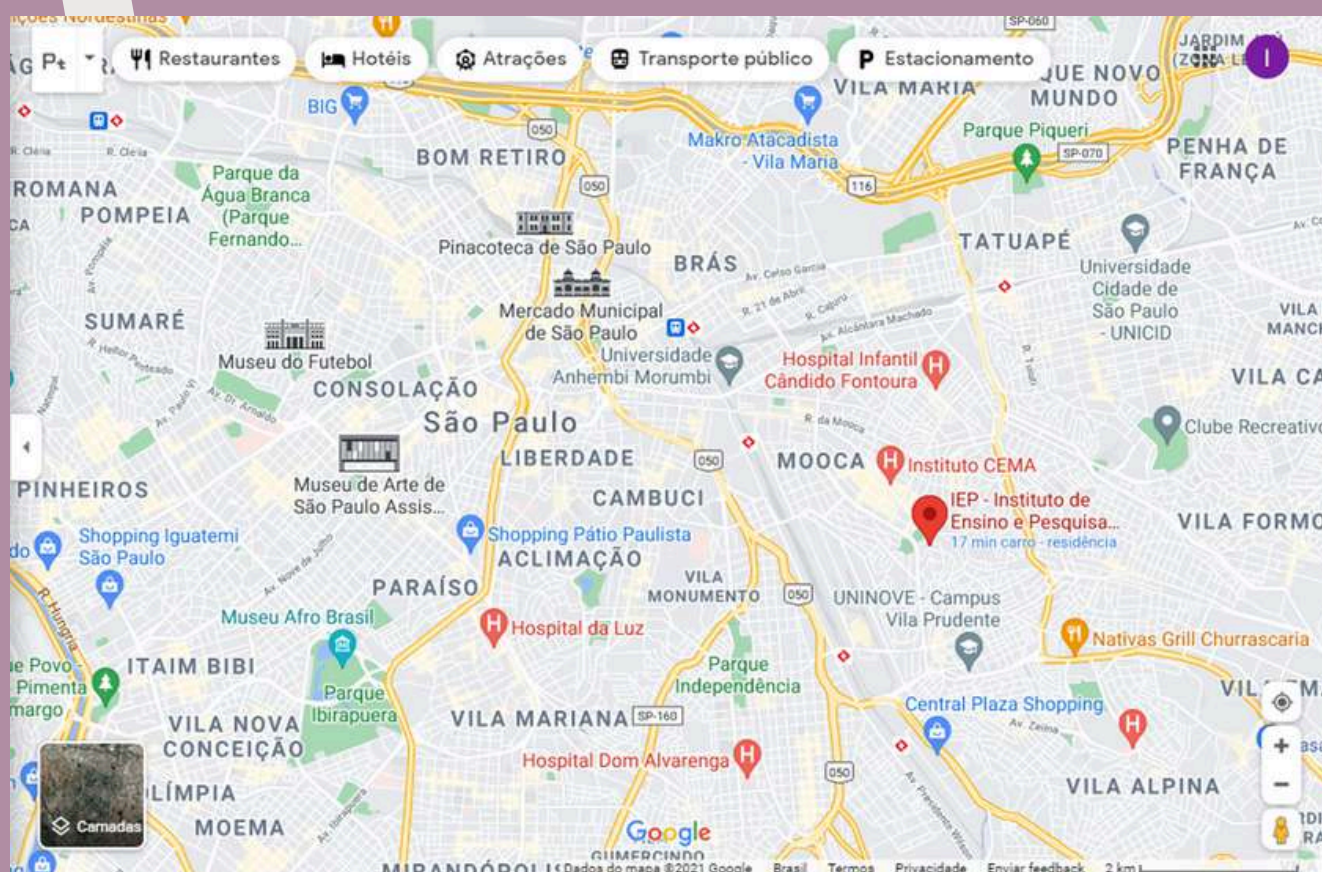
Restaurantes
Hotéis
Atrações
Transporte público
Estacionamento
I

SP-060
JARDIM
VILA MARIA
QUE NOVO
MUNDO
BIG
Makro Atacadista - Vila Maria
Parque Piqueri
SP-070
PENHA DE FRANÇA
050
BOM RETIRO
116
ROMANA
POMPEIA
Parque da Água Branca (Parque Fernando...
Pinacoteca de São Paulo
BRÁS
TATUAPÉ
Universidade Cidade de São Paulo - UNICID
Av. Celso Garcia
R. 21 de Abril
R. Cajuru
Av. Alcântara Machado
Mercado Municipal de São Paulo
SUMARÉ
Museu do Futebol
Universidade Anhembi Morumbi
Hospital Infantil Cândido Fontoura
VILA MANCI
CONSOLAÇÃO
VILA CA
São Paulo
R. da Mooca
Clube Recreativo
LIBERDADE
050
MOOCA
Instituto CEMA
PINHEIROS
Museu de Arte de São Paulo Assis...
CAMBUCI
IEP - Instituto de Ensino e Pesquisa...
17 min carro - residência
VILA FORMO
Shopping Iguatemi São Paulo
Shopping Pátio Paulista
ACLIMAÇÃO
Av. Nove de Julho
VILA MONUMENTO
050
UNINOVE - Campus Vila Prudente
PARAÍSO
Museu Afro Brasil
Hospital da Luz
Nativas Grill Churrascaria
R. Hungria
Parque Independência
ITAIM BIBI
Parque Ibirapuera
VILA NOVA CONCEIÇÃO
VILA MARIANA
SP-160
Central Plaza Shopping
Av. Zelina
Hospital Dom Alvarenga
050
OLÍMPIA
MOEMA
VILA ALPINA
Camadas
Google
GUMERCINDO
MIRANDÓPOLIS
Dados do mapa ©2021 Google
Brasil
Termos
Privacidade
Enviar feedback
2 km